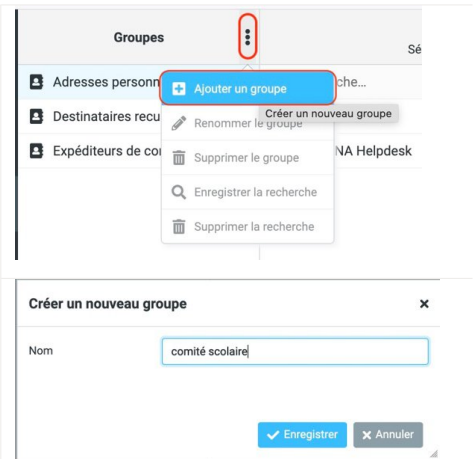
Groupes

Sé

Adresses personn

Destinataires recu

Expéditeurs de co

Ajouter un groupe

Créer un nouveau groupe

Renommer le groupe

Supprimer le groupe

Enregistrer la recherche

Supprimer la recherche

che...

NA Helpdesk

Créer un nouveau groupe

×

Nom

comité scolaire

Enregistrer

Annuler